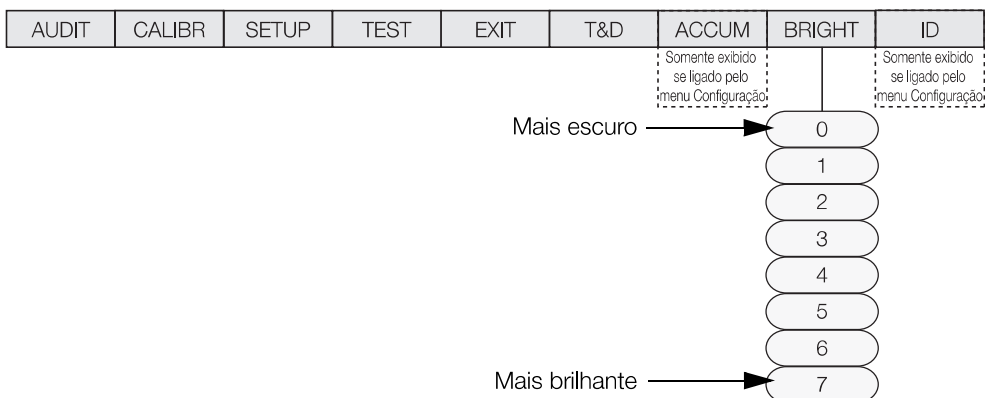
AUDIT | CALIBR | SETUP | TEST | EXIT | T&D | ACCUM | BRIGHT | ID

Somente exibido se ligado pelo menu Configuração

Somente exibido se ligado pelo menu Configuração

Mais escuro

0
1
2
3
4
5
6
7

Mais brilhante